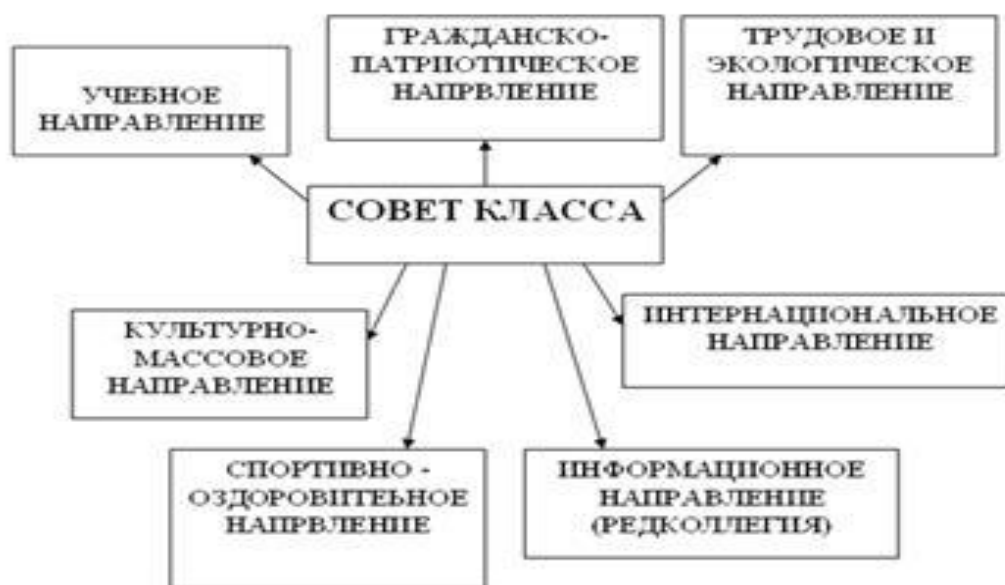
ГРАЖДАНСКО-ПАТРИОТИЧЕСКОЕ НАПРВЛЕНИЕ

ТРУДОВОЕ И ЭКОЛОГИЧЕСКОЕ НАПРАВЛЕНИЕ

УЧЕБНОЕ НАПРАВЛЕНИЕ

СОВЕТ КЛАССА

КУЛЬТУРНО-МАССОВОЕ НАПРАВЛЕНИЕ

ИНТЕРНАЦИОНАЛЬНОЕ НАПРАВЛЕНИЕ

СПОРТИВНО - ОЗДОРОВИТЕЬНОЕ НАПРВЛЕНИЕ

ИНФОРМАЦИОННОЕ НАПРАВЛЕНИЕ (РЕДКОЛЛЕГИЯ)